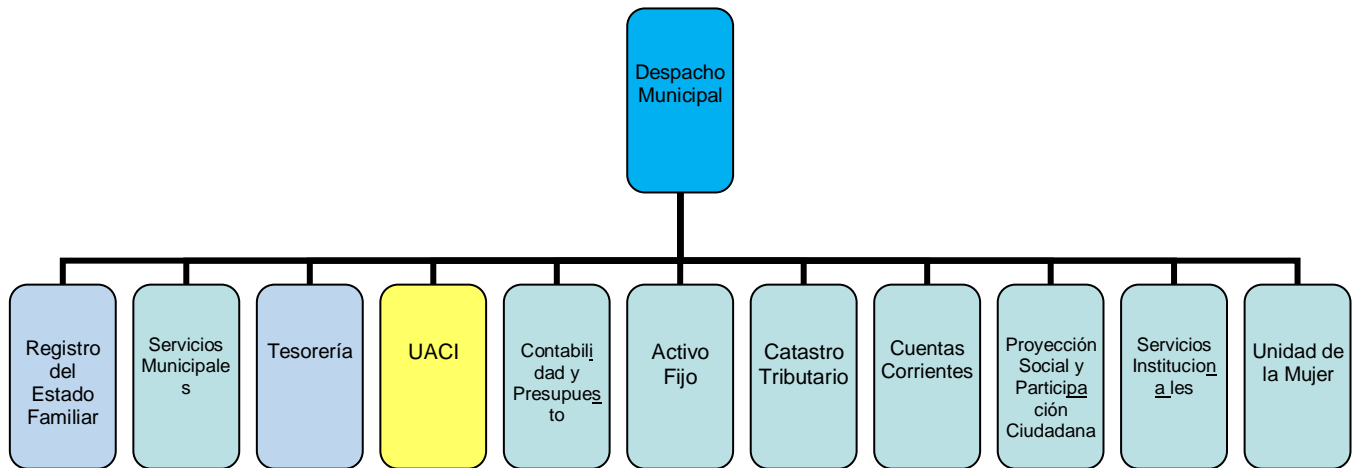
Despacho Municipal

Registro del Estado Familiar

Servicios Municipales

Tesorería

UACI

Contabilidad y Presupuesto

Activo Fijo

Catastro Tributario

Cuentas Corrientes

Proyección Social y Participación Ciudadana

Servicios Institucionales

Unidad de la Mujer